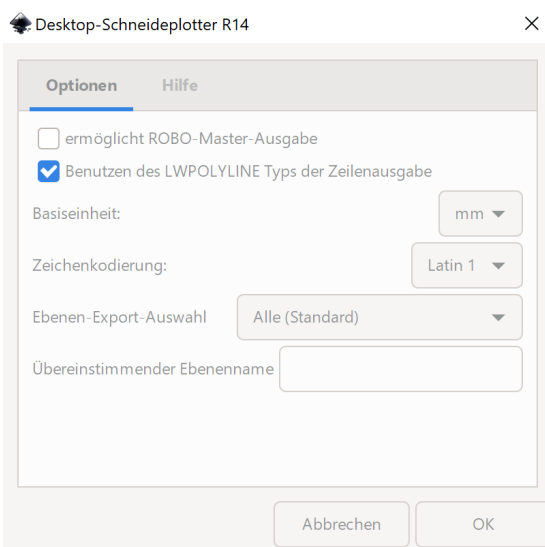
Desktop-Schneideplotter R14

×

Optionen Hilfe

ermöglicht ROBO-Master-Ausgabe

Benutzen des LWPOLYLINE Typs der Zeilenausgabe

Basiseinheit: mm

Zeichenkodierung: Latin 1

Ebenen-Export-Auswahl Alle (Standard)

Übereinstimmender Ebenenname

Abbrechen OK